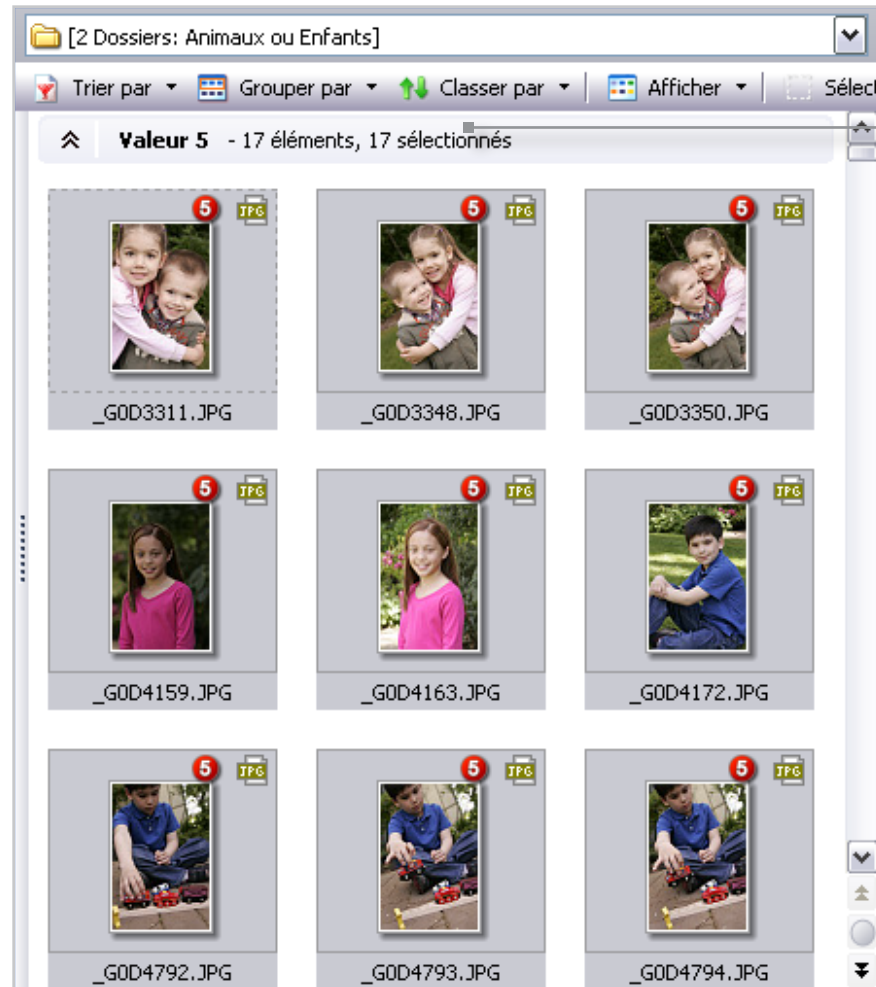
[2 Dossiers: Animaux ou Enfants]

Trier par Grouper par Classer par Afficher Sélec

Valeur 5 - 17 éléments, 17 sélectionnés

5 JPG _G0D3311.JPG

5 JPG _G0D3348.JPG

5 JPG _G0D3350.JPG

5 JPG _G0D4159.JPG

5 JPG _G0D4163.JPG

5 JPG _G0D4172.JPG

5 JPG _G0D4792.JPG

5 JPG _G0D4793.JPG

5 JPG _G0D4794.JPG